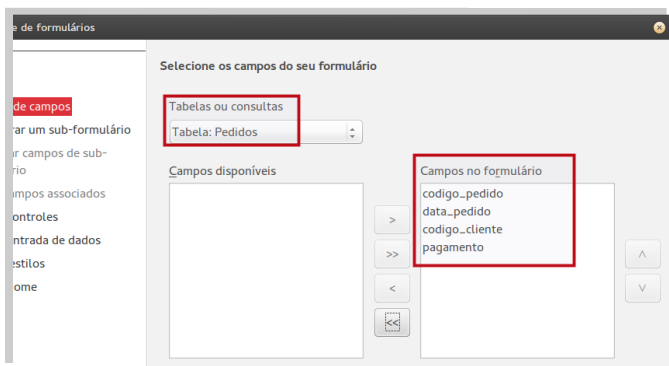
e de formulários

de campos
rar um sub-formulário
ar campos de sub-
rio
ampos associados
ontroles
ntrada de dados
estilos
ome

Selecione os campos do seu formulário

Tabelas ou consultas
Tabela: Pedidos

Campos disponíveis

>
>>
<
<<

Campos no formulário
codigo_pedido
data_pedido
codigo_cliente
pagamento

^
v